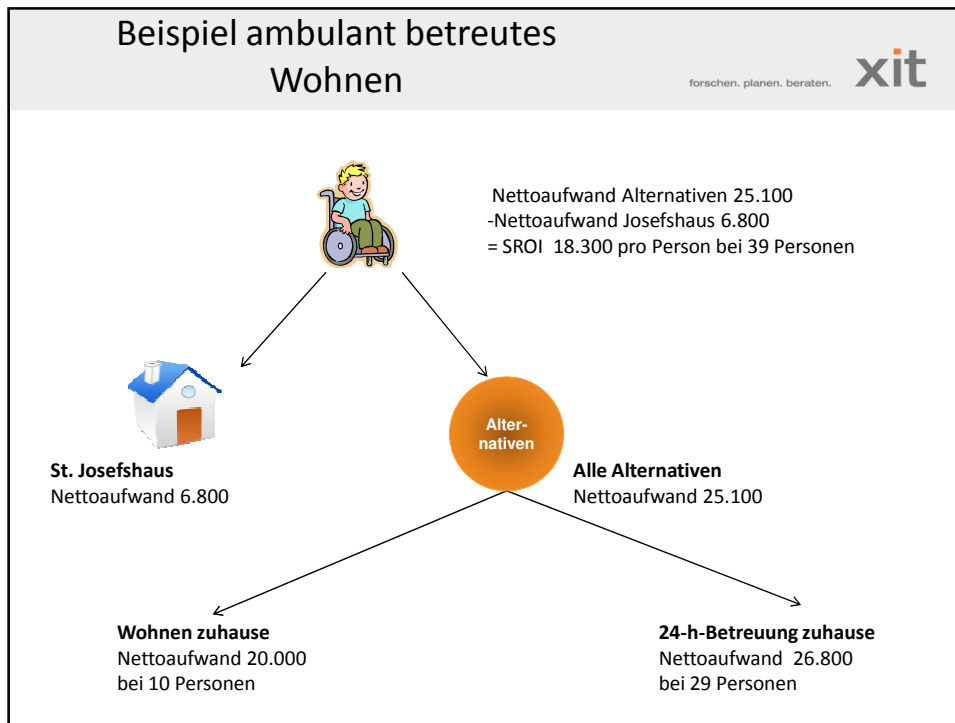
Beispiel ambulant betreutes Wohnen

forschen. planen. beraten. xit

Nettoaufwand Alternativen 25.100
-Nettoaufwand Josefshaus 6.800
= SROI 18.300 pro Person bei 39 Personen

Alter-nativen

**St. Josefshaus**
Nettoaufwand 6.800

**Alle Alternativen**
Nettoaufwand 25.100

**Wohnen zuhause**
Nettoaufwand 20.000
bei 10 Personen

**24-h-Betreuung zuhause**
Nettoaufwand 26.800
bei 29 Personen